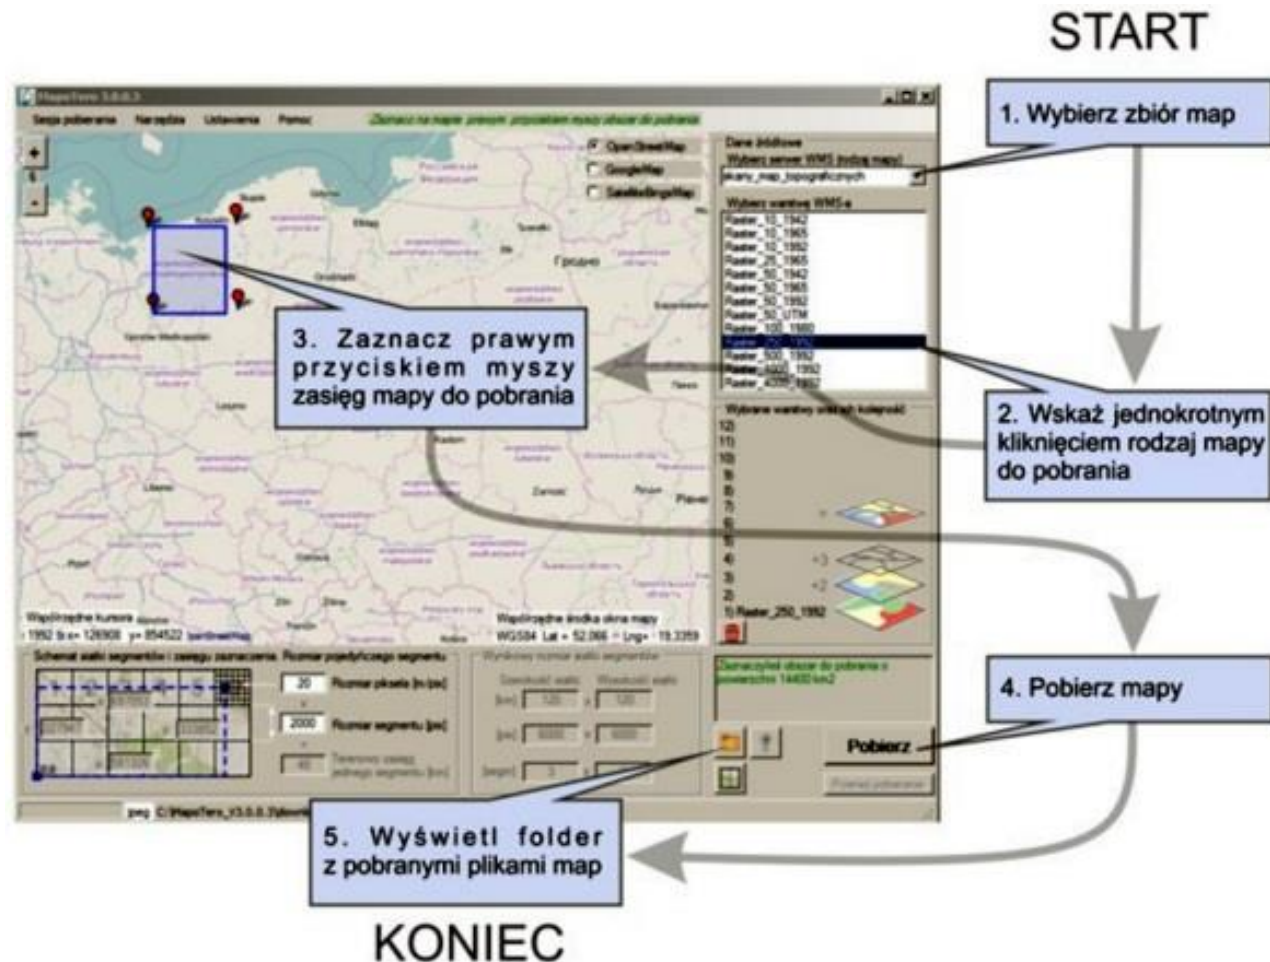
START

MapsTero 3.0.0.3

Sesja pobierania Narzędzia Ustawienia Pomoc

Zaznacz na mapie prawym przyciskiem myszy obszar do pobrania

OpenStreetMap
GoogleMap
SatelliteBingMap

Dane źródłowe
Wybierz serwer WMS (rodzaj mapy)
skany_map_topograficznych

Wybierz warstwę WMS-a
Raster_10_1942
Raster_10_1965
Raster_10_1992
Raster_25_1965
Raster_50_1942
Raster_50_1965
Raster_50_1992
Raster_50_UTM
Raster_100_1980
Raster_250_1992
Raster_500_1992
Raster_1000_1992
Raster_4000_1992

Wybrane warstwy według kolejności
1) Raster_250_1992

1. Wybierz zbiór map

2. Wskaż jednokrotnym kliknięciem rodzaj mapy do pobrania

3. Zaznacz prawym przyciskiem myszy zasięg mapy do pobrania

Współrzędne kursora
1992 b x= 126908 y= 854522
Współrzędne środka okna mapy
WGS84 Lat = 52.066 Lng = 19.3359

Schemat siatki segmentów i zasięgu zaznaczenia. Rozmiar pojedynczego segmentu
20 Rozmiar piksela [m/px]
2000 Rozmiar segmentu [px]
40 Terenowy zasięg jednego segmentu [km]

Wynikowy rozmiar siatki segmentów
Szerokość siatki Wysokość siatki
[km] 120 x 120
[px] 6000 x 6000
[segm] 3 x 3

Zaznaczyłeś obszar do pobrania o powierzchni 14400 km2

4. Pobierz mapy

Pobierz

Przerwij pobieranie

jpeg C:\MapsTero_V3.0.0.3\

5. Wyświetl folder z pobranymi plikami map

KONIEC